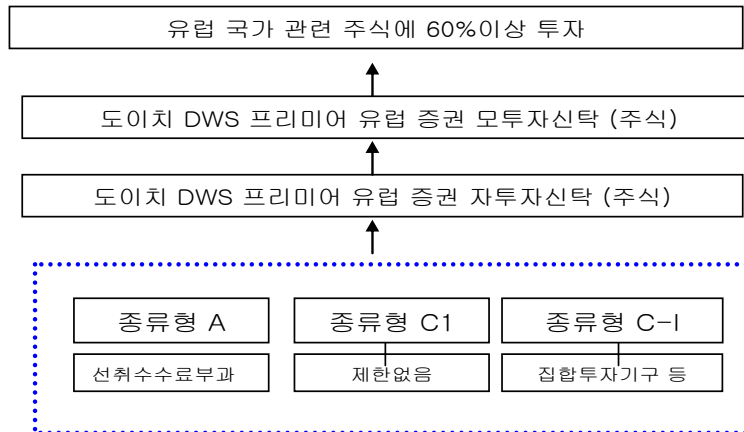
유럽 국가 관련 주식에 60%이상 투자

도이치 DWS 프리미어 유럽 증권 모투자신탁 (주식)

도이치 DWS 프리미어 유럽 증권 자투자신탁 (주식)

종류형 A

선취수수료부과

종류형 C1

제한없음

종류형 C-I

집합투자기구 등